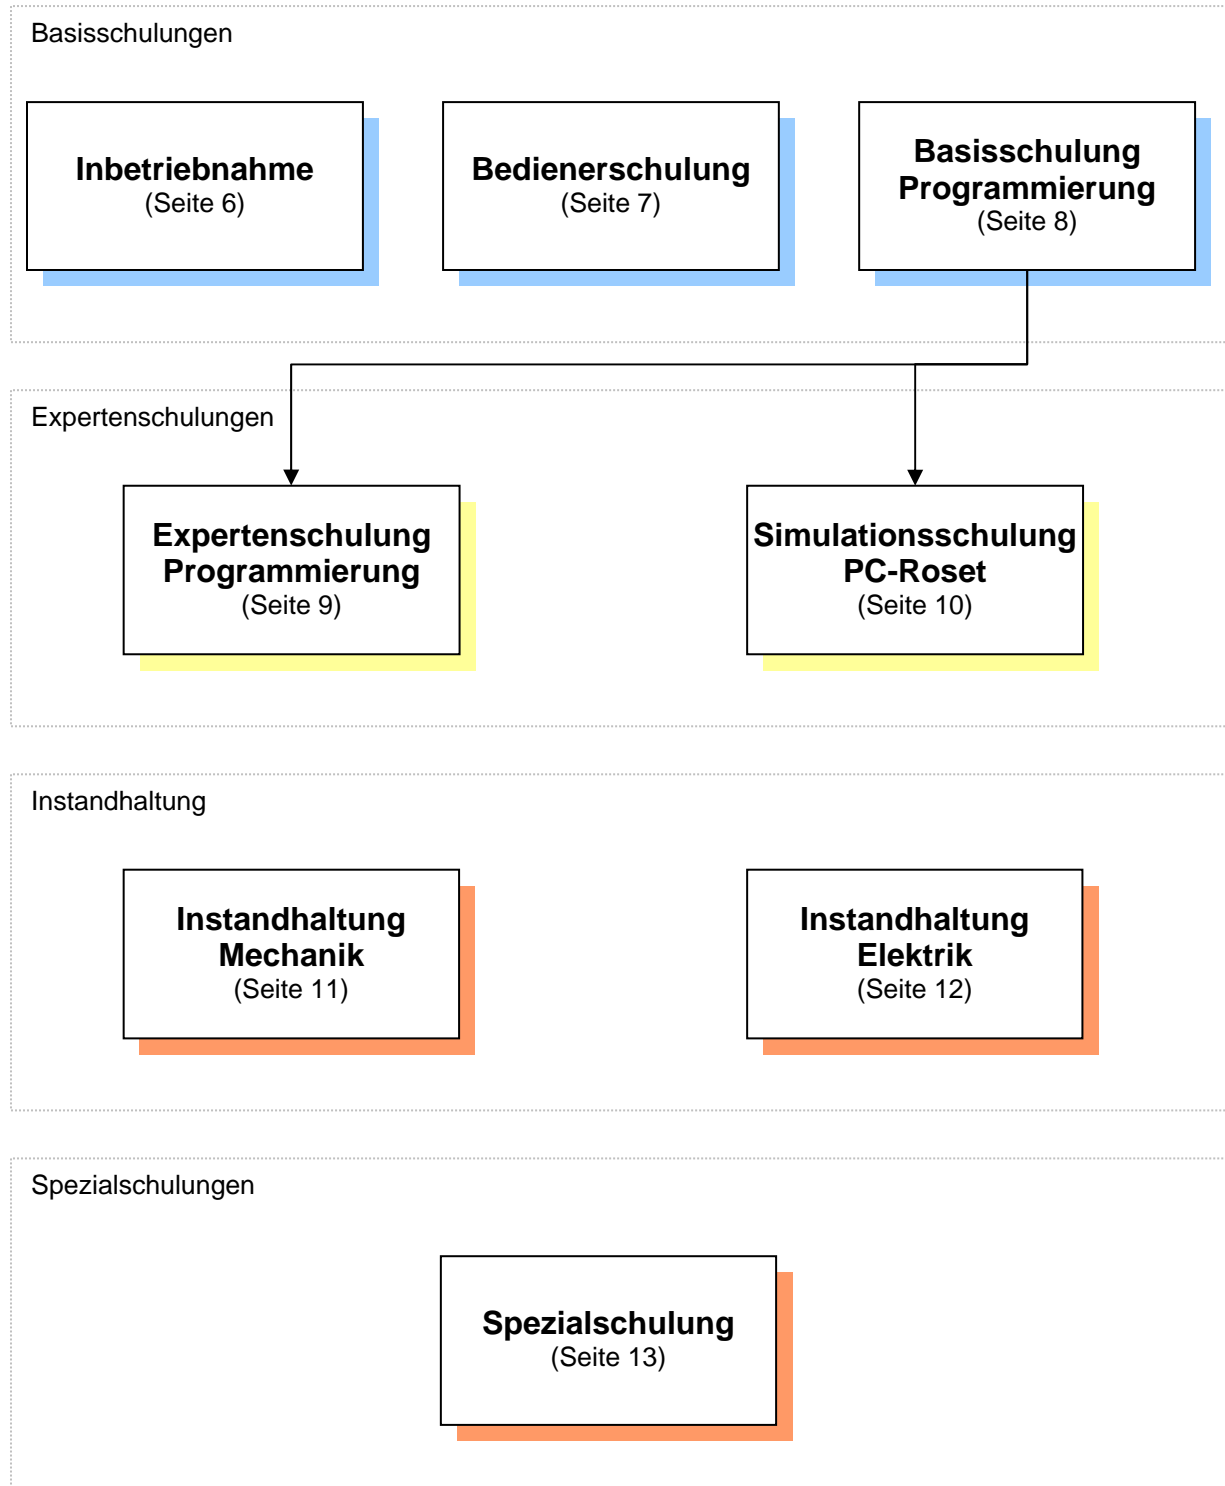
Basisschulungen

**Inbetriebnahme**
(Seite 6)

**Bedienerschulung**
(Seite 7)

**Basisschulung Programmierung**
(Seite 8)

Expertenschulungen

**Expertenschulung Programmierung**
(Seite 9)

**Simulationsschulung PC-Roset**
(Seite 10)

Instandhaltung

**Instandhaltung Mechanik**
(Seite 11)

**Instandhaltung Elektrik**
(Seite 12)

Spezialschulungen

**Spezialschulung**
(Seite 13)